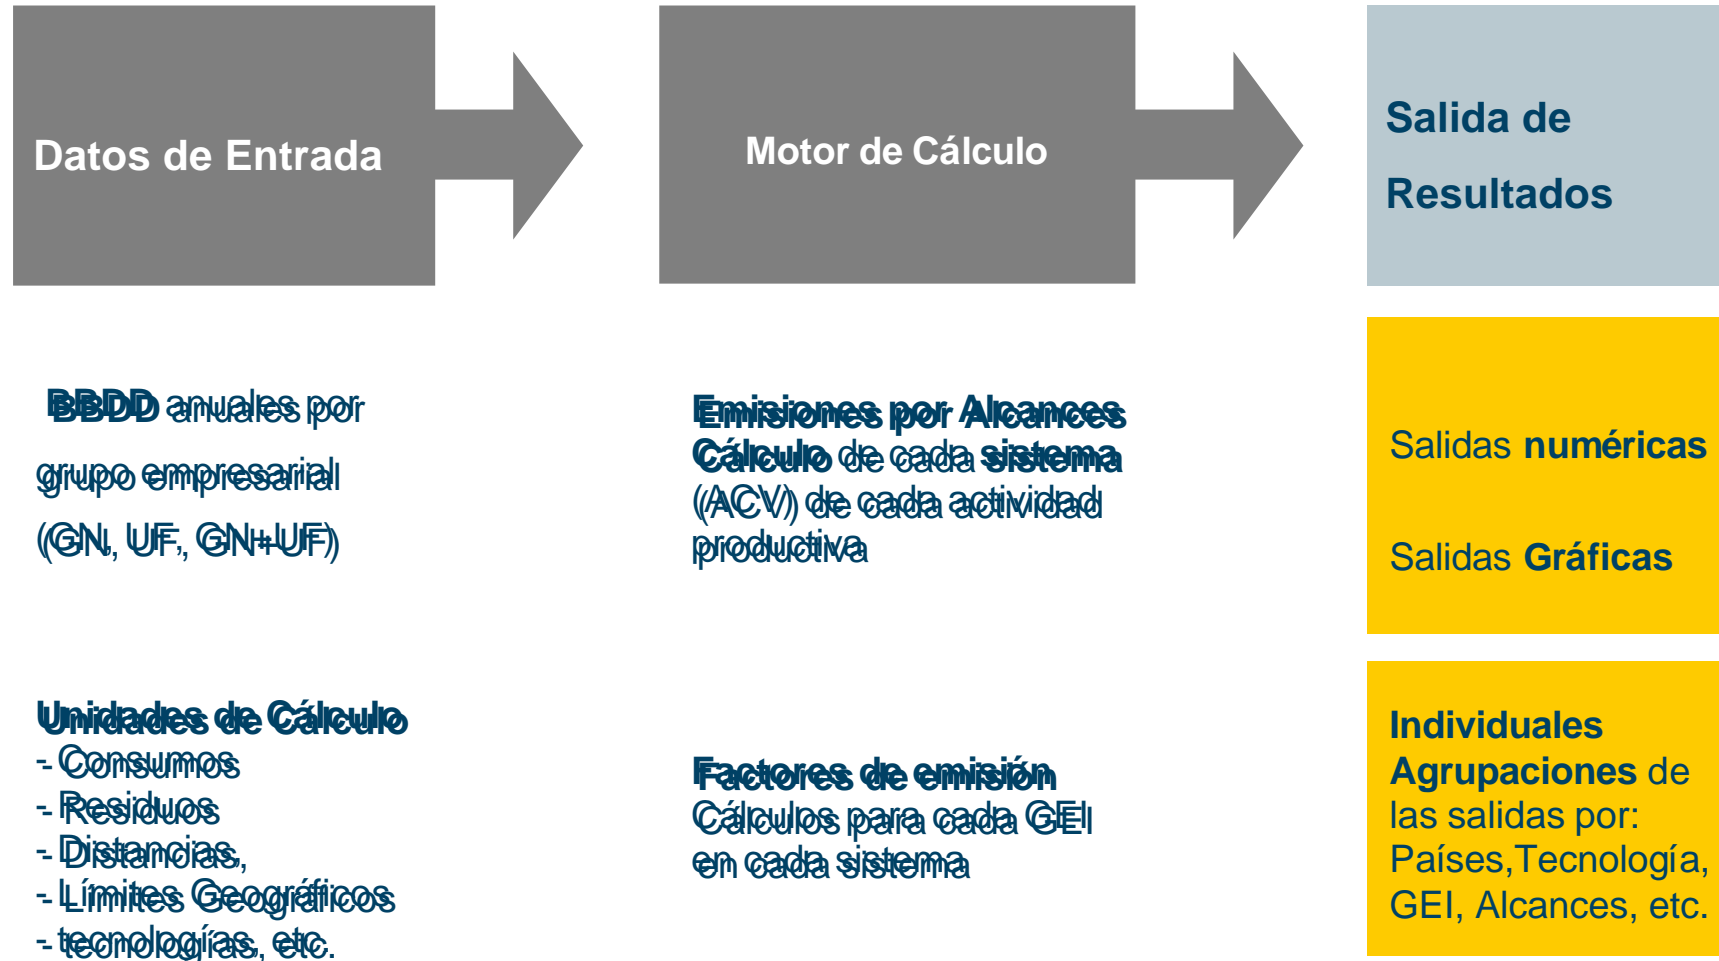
Datos de Entrada

Motor de Cálculo

Salida de Resultados

BBDD anuales por grupo empresarial (GN, UF, GN+UF)

Emisiones por Alcances
Cálculo de cada sistema (ACV) de cada actividad productiva

Salidas numéricas

Salidas Gráficas

Unidades de Cálculo
- Consumos
- Residuos
- Distancias,
- Límites Geográficos
- tecnologías, etc.

Factores de emisión
Cálculos para cada GEI en cada sistema

Individuales
Agrupaciones de las salidas por: Países,Tecnología, GEI, Alcances, etc.